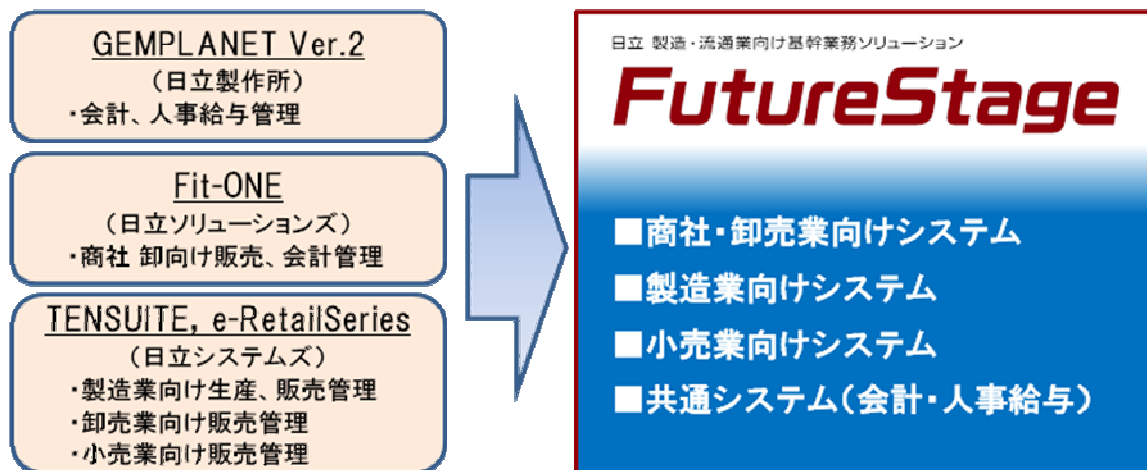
GEMPLANET Ver.2
（日立製作所）
・会計、人事給与管理

Fit-ONE
（日立ソリューションズ）
・商社 卸向け販売、会計管理

TENSUITE, e-RetailSeries
（日立システムズ）
・製造業向け生産、販売管理
・卸売業向け販売管理
・小売業向け販売管理

日立 製造・流通業向け基幹業務ソリューション
FutureStage
■商社・卸売業向けシステム
■製造業向けシステム
■小売業向けシステム
■共通システム（会計・人事給与）